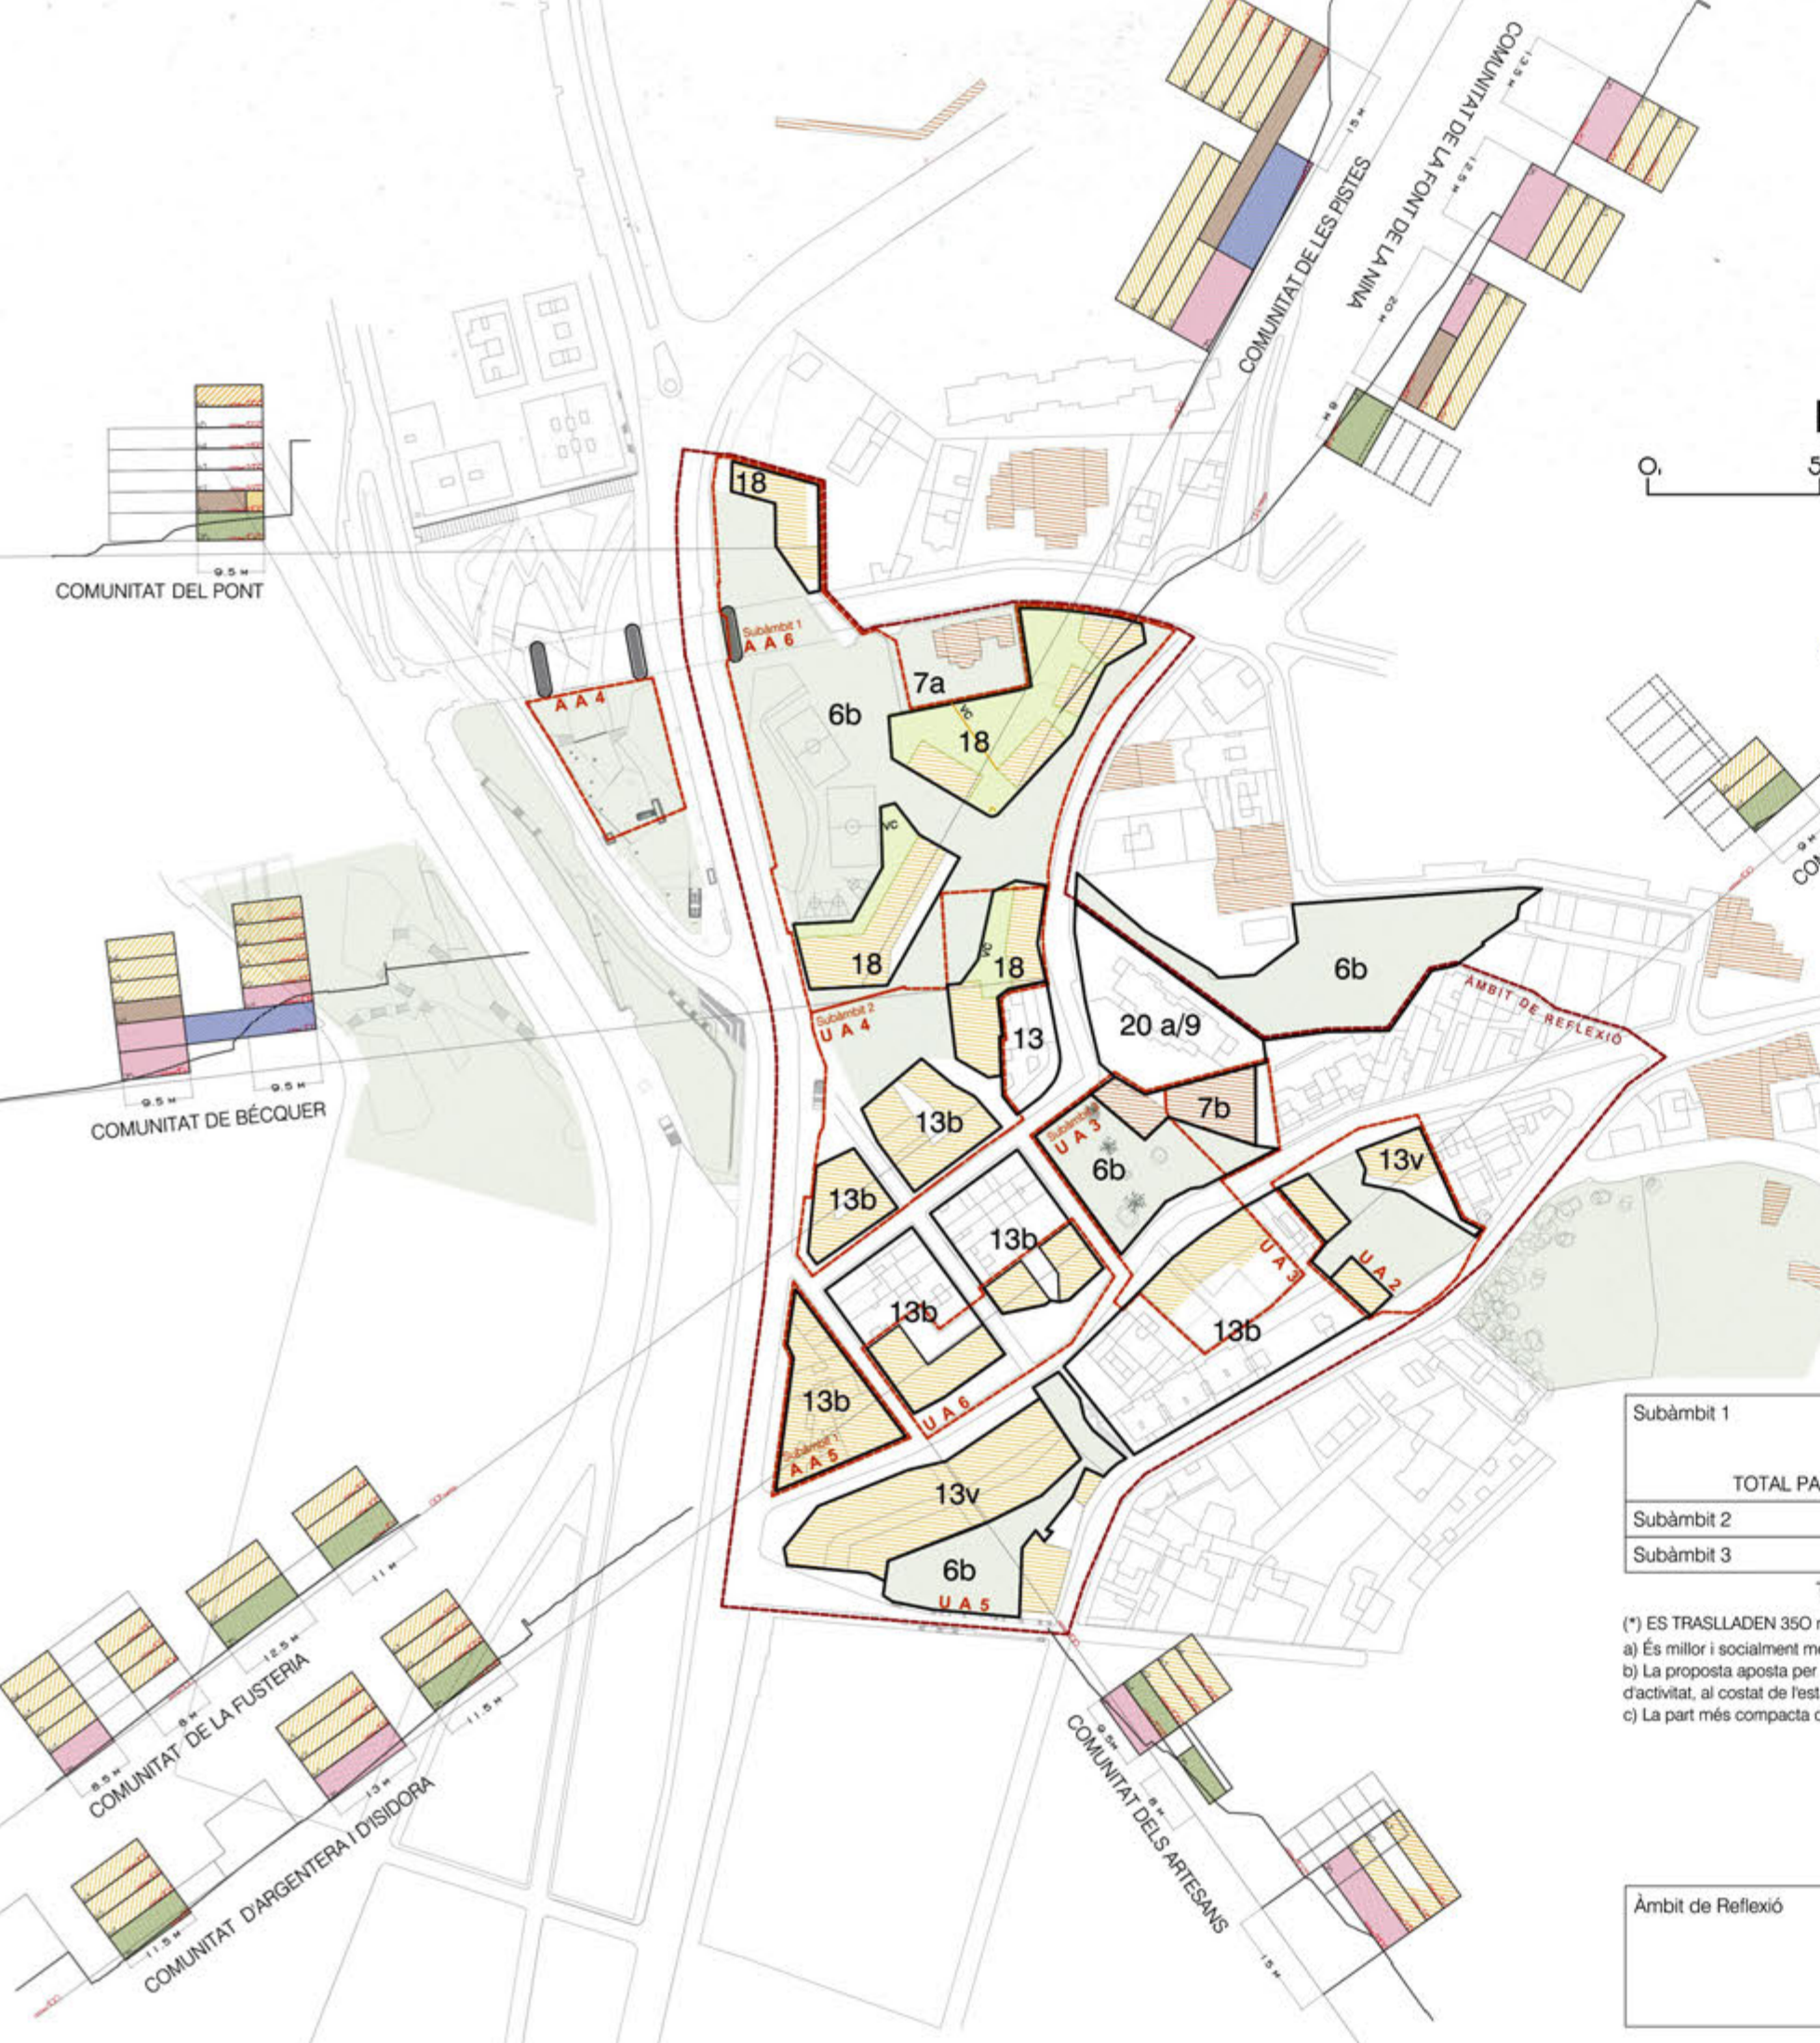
COMUNITAT DE LES PISTES
COMUNITAT DE LA FONT DE LA NINA
13.5 M
12.5 M
20 M
9 M
15 M
0
5
9.5 M
COMUNITAT DEL PONT
18
Subàmbit 1
A A 6
A A 4
7a
6b
18
VC
VC
18
18
VC
6b
ÀMBIT DE REFLEXIÓ
9 M
CO
9.5 M
9.5 M
COMUNITAT DE BÉCQUER
Subàmbit 2
U A 4
13
20 a/9
7b
13b
Subàmbit
U A 3
6b
13v
13b
13b
U A 3
U A 2
13b
13b
13b
Subàmbit 1
A A 5
U A 6
13v
6b
U A 5
Subàmbit 1
TOTAL PA
Subàmbit 2
Subàmbit 3
(*) ES TRASLLADEN 35O
a) És millor i socialment m
b) La proposta aposta per
d'activitat, al costat de l'est
c) La part més compacta d
11 M
12.5 M
8 M
8.5 M
COMUNITAT DE LA FUSTERIA
11.5 M
13 M
COMUNITAT D'ARGENTERA I D'ISIDORA
11.5 M
9.5 M
8 M
COMUNITAT DELS ARTESANS
15 M
Àmbit de Reflexió